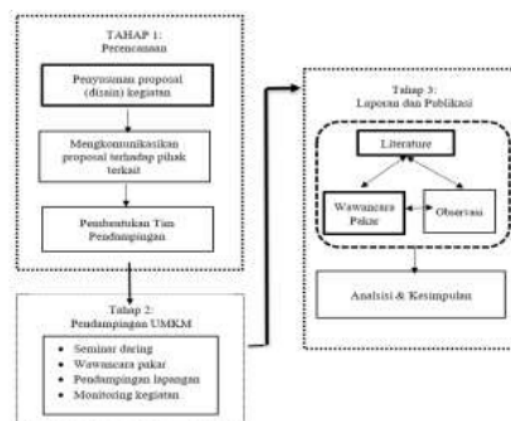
TAHAP 1:
Perencanaan

Penyusunan proposal (disain) kegiatan

Mengkomunikasikan proposal terhadap pihak terkait

Pembentukan Tim Pendampingan

Tahap 2:
Pendampingan UMKM

- Seminar daring
- Wawancara pakar
- Pendampingan lapangan
- Monitoring kegiatan

Tahap 3:
Laporan dan Publikasi

Literature

Wawancara Pakar

Observasi

Analisis & Kesimpulan